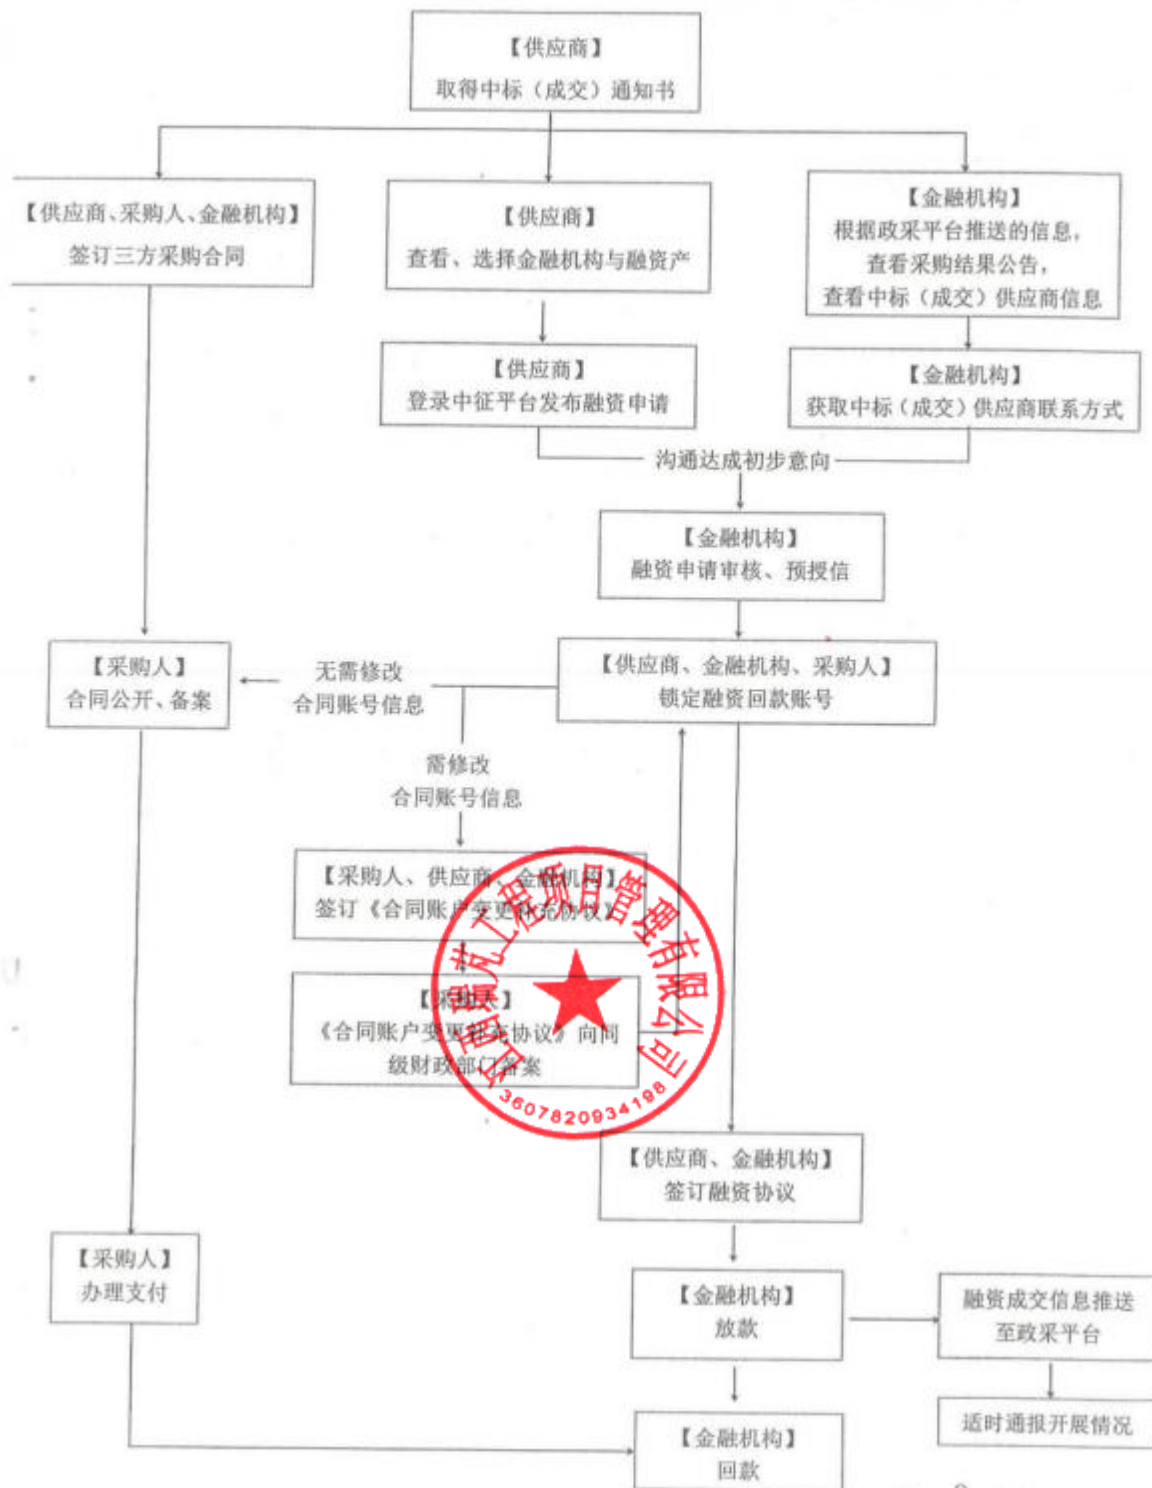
【供应商】
取得中标（成交）通知书

【供应商、采购人、金融机构】
签订三方采购合同

【供应商】
查看、选择金融机构与融资产

【金融机构】
根据政采平台推送的信息，
查看采购结果公告，
查看中标（成交）供应商信息

【供应商】
登录中征平台发布融资申请

【金融机构】
获取中标（成交）供应商联系方式

沟通达成初步意向

【金融机构】
融资申请审核、预授信

【采购人】
合同公开、备案

无需修改
合同账号信息

【供应商、金融机构、采购人】
锁定融资回款账号

需修改
合同账号信息

【采购人、供应商、金融机构】
签订《合同账户变更补充协议》

【采购人】
《合同账户变更补充协议》向同级财政部门备案

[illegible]工程项目管理有限公司
3607820934198

【供应商、金融机构】
签订融资协议

【采购人】
办理支付

【金融机构】
放款

融资成交信息推送
至政采平台

适时通报开展情况

【金融机构】
回款